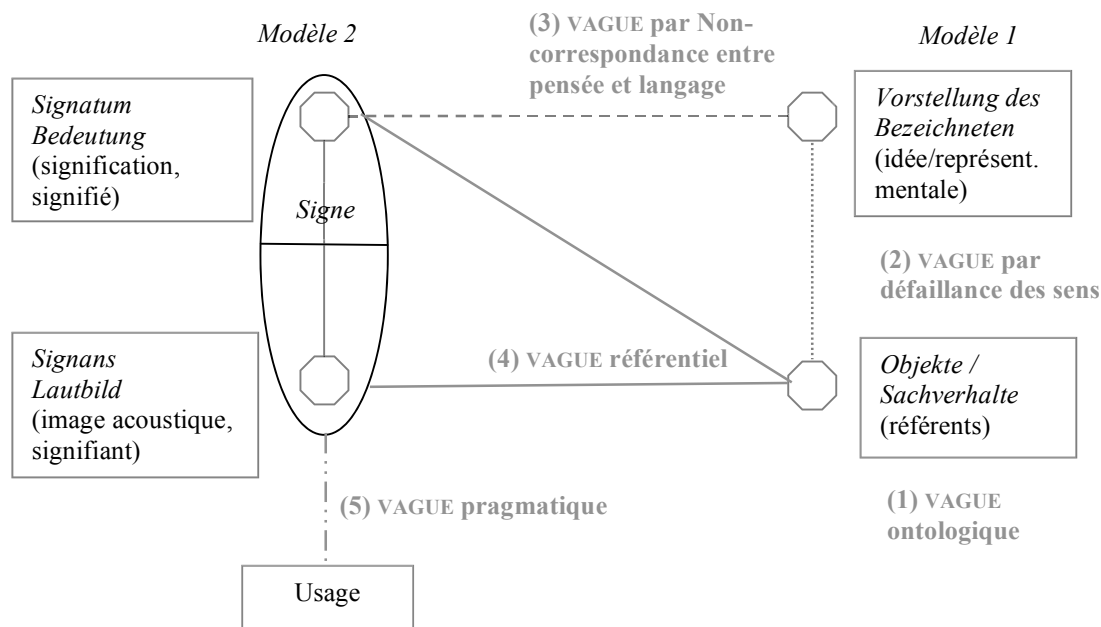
Modèle 2

(3) VAGUE par Non-correspondance entre pensée et langage

Modèle 1

Signatum
Bedeutung
(signification, signifié)

Vorstellung des Bezeichneten
(idée/représent. mentale)

Signe

(2) VAGUE par défaillance des sens

Signans
Lautbild
(image acoustique, signifiant)

(4) VAGUE référentiel

Objekte / Sachverhalte
(référents)

(1) VAGUE ontologique

(5) VAGUE pragmatique

Usage